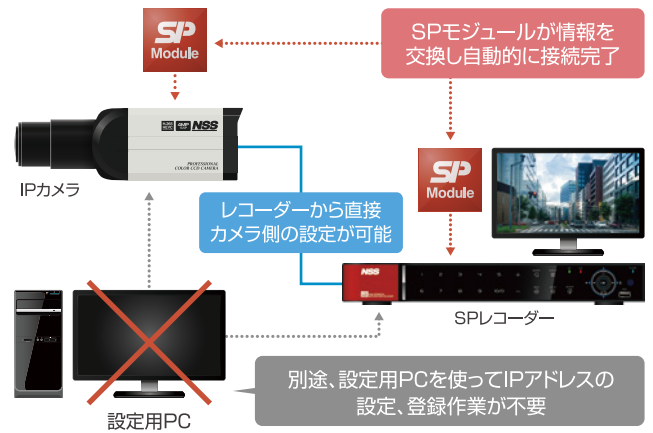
SP Module

SPモジュールが情報を交換し自動的に接続完了

NSS

PROFESSIONAL COLOR CCD CAMERA

IPカメラ

SP Module

レコーダーから直接カメラ側の設定が可能

NSS

SPレコーダー

設定用PC

別途、設定用PCを使ってIPアドレスの設定、登録作業が不要